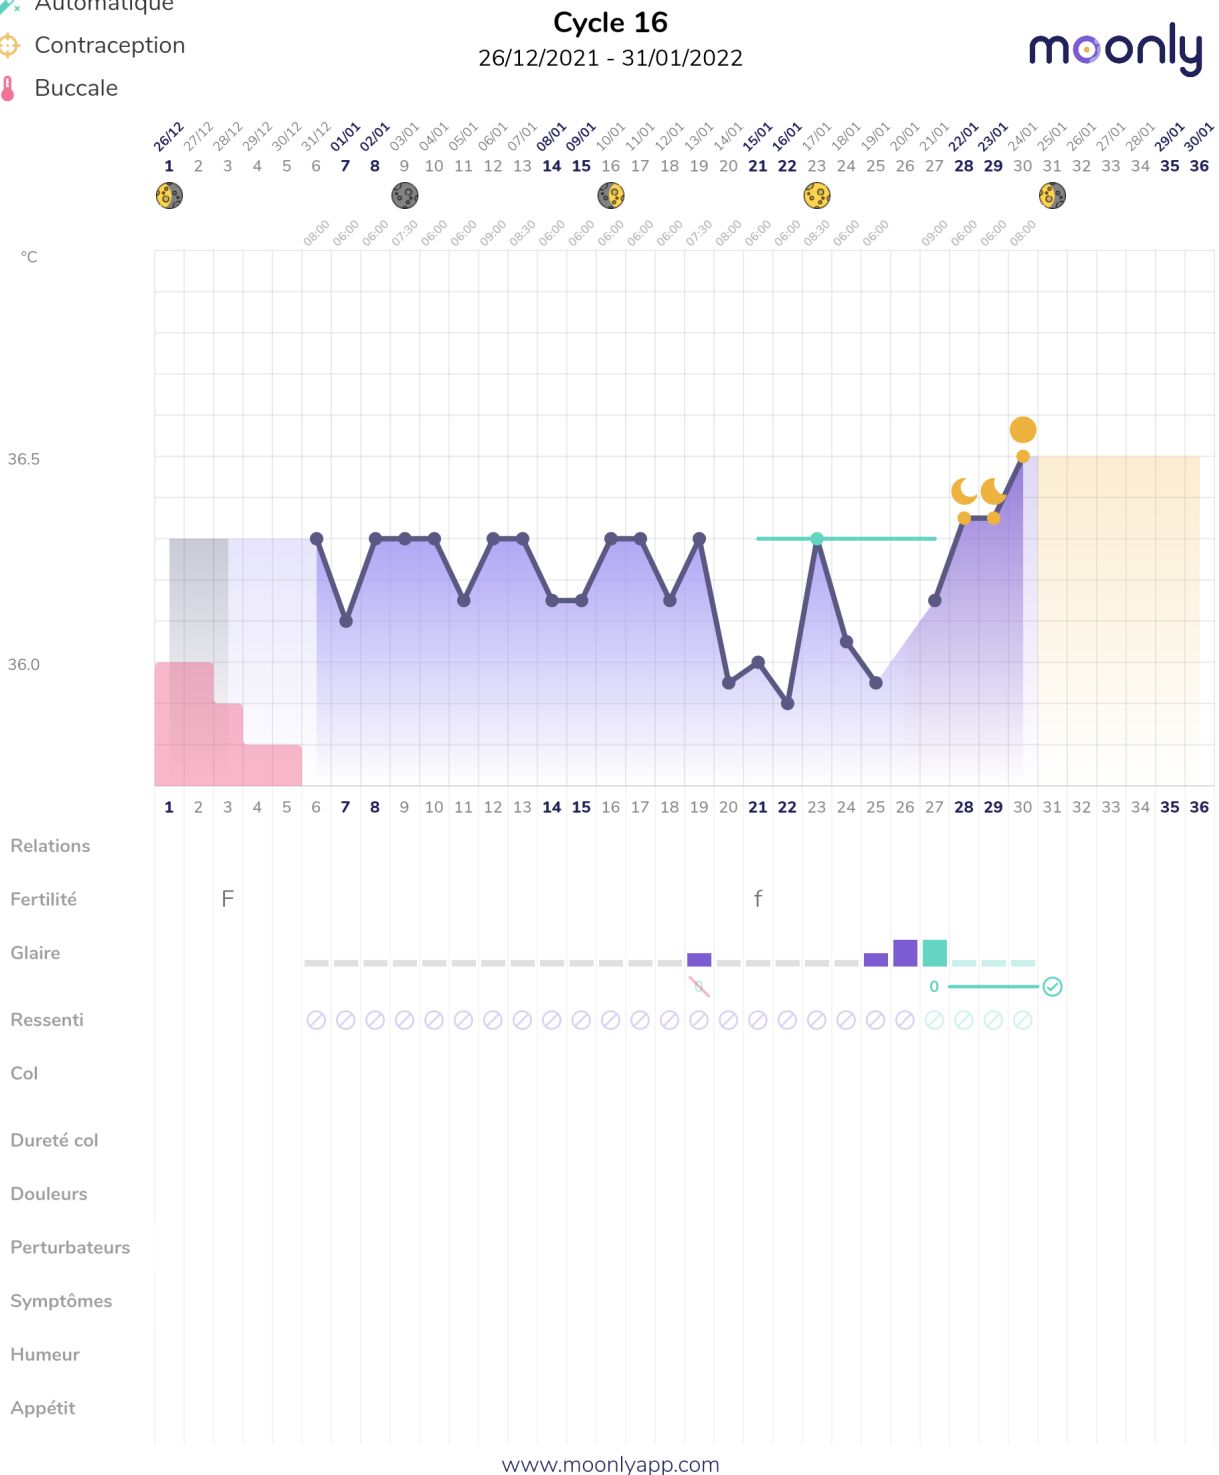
Automatique
Contraception
Buccale

Cycle 16
26/12/2021 - 31/01/2022

moonly

26/12 27/12 28/12 29/12 30/12 31/12 01/01 02/01 03/01 04/01 05/01 06/01 07/01 08/01 09/01 10/01 11/01 12/01 13/01 14/01 15/01 16/01 17/01 18/01 19/01 20/01 21/01 22/01 23/01 24/01 25/01 26/01 27/01 28/01 29/01 30/01
1 2 3 4 5 6 7 8 9 10 11 12 13 14 15 16 17 18 19 20 21 22 23 24 25 26 27 28 29 30 31 32 33 34 35 36

08:00 06:00 06:00 07:30 06:00 06:00 09:00 08:30 06:00 06:00 06:00 06:00 06:00 07:30 08:00 06:00 06:00 08:30 06:00 06:00 09:00 06:00 06:00 08:00

°C
36.5
36.0

1 2 3 4 5 6 7 8 9 10 11 12 13 14 15 16 17 18 19 20 21 22 23 24 25 26 27 28 29 30 31 32 33 34 35 36

Relations
Fertilité F f
Glaire
0
Ressenti
Col
Dureté col
Douleurs
Perturbateurs
Symptômes
Humeur
Appétit

www.moonlyapp.com